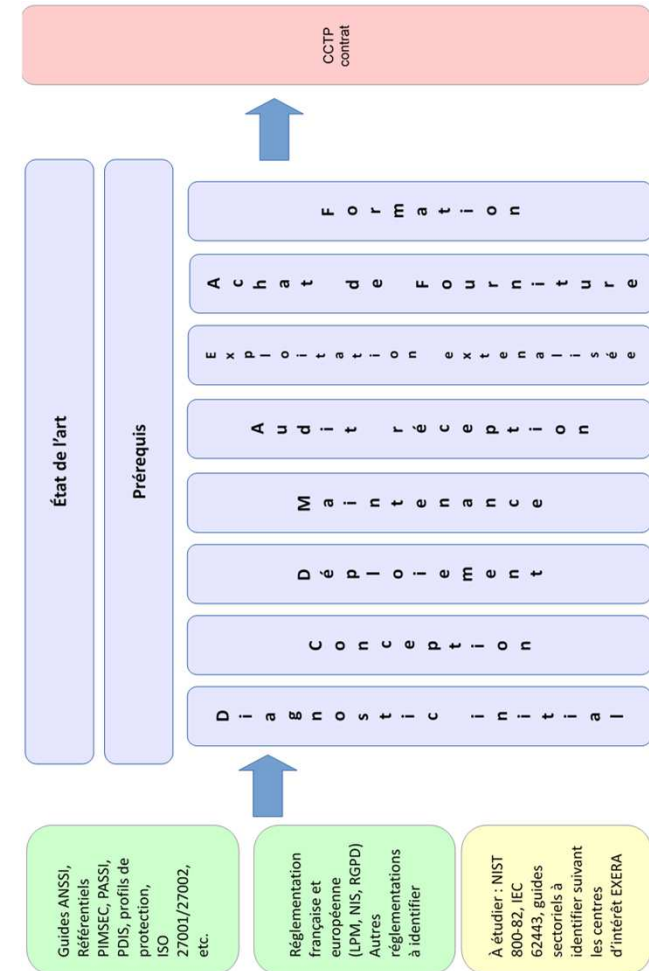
Guides ANSSI, Référentiels PIMSEC, PASSI, PDIS, profils de protection, ISO 27001/27002, etc.

Réglementation française et européenne (LPM, NIS, RGPD) Autres réglementations à identifier

À étudier : NIST 800-82, IEC 62443, guides sectoriels à identifier suivant les centres d'intérêt EXERA

État de l'art

Prérequis

Diagnostic initial

Conception

Déploiement

Maintenance

Audit réception

Exploitation externalisée

Achat de Fourniture

Formation

CCTP contrat